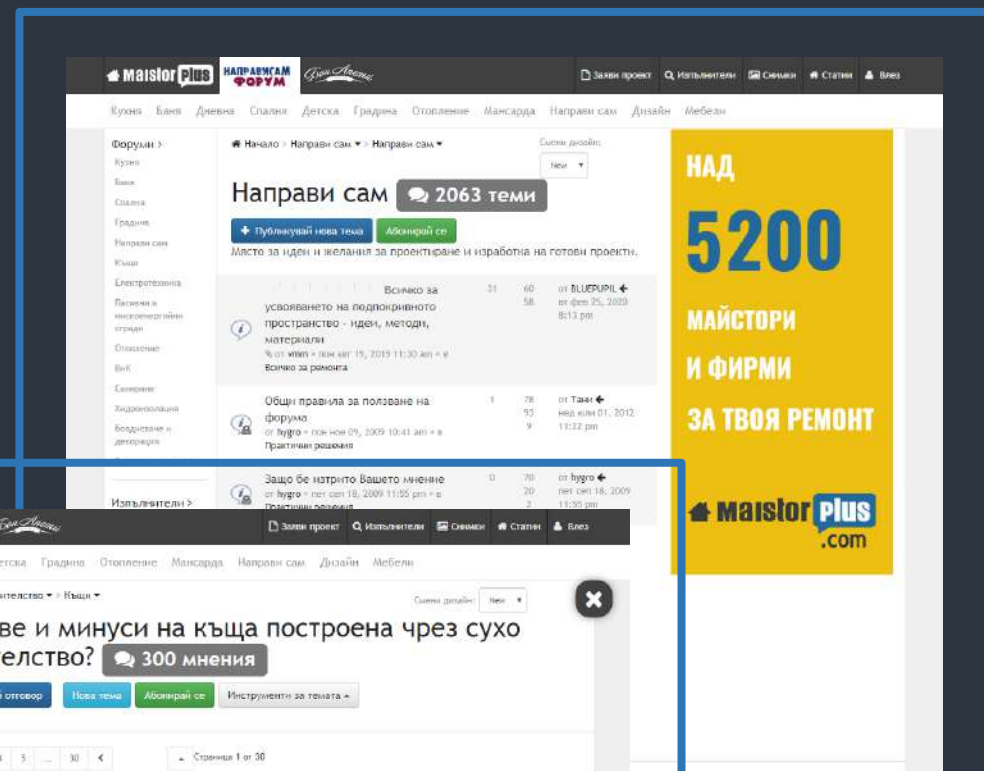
Maistor plus НАПРАВИ САМ ФОРУМ

Заяви проект Изпълнители Снимки Статии Влез

Кухня Баня Дневна Спалня Детска Градина Отопление Мансарда Направи сам Дизайн Мебели

Форуми >
Кухня
Баня
Спалня
Градина
Направи сам
Къщи
Електротехника
Пасивни и нискоенергийни сгради
Отопление
ВиК
Саниране
Хидроизолация
Бояджийски и декорация

Изпълнители >

Начало > Направи сам > Направи сам

Смени дизайн: New

Направи сам 2063 теми

Публикувай нова тема Абонирай се

Място за идеи и желания за проектиране и изработка на готови проекти.

Всичко за усвояването на подпокривното пространство - идеи, методи, материали
от vnen » пон авг 19, 2019 11:30 am » в Всичко за ремонта
31 60 58
от BLUEPUPIL
вт фев 25, 2020 8:13 pm

Общи правила за ползване на форума
от hygro » пон ное 09, 2009 10:41 am » в Практични решения
1 78 93 9
от Тани
нед юли 01, 2012 11:22 pm

Защо бе изтрито Вашето мнение
от hygro » пет сеп 18, 2009 11:55 pm » в Практични решения
0 70 20 2
от hygro
пет сеп 18, 2009 11:55 pm

НАД
5200
МАЙСТОРИ
И ФИРМИ
ЗА ТВОЯ РЕМОНТ
maistor plus .com

Заяви проект Изпълнители Снимки Статии Влез

етска Градина Отопление Мансарда Направи сам Дизайн Мебели

ителство > Къщи

Смени дизайн: New

ве и минуси на къща построена чрез сухо телство? 300 мнения

отговор Нова тема Абонирай се Инструменти за темата

4 5 ... 30
Страница 1 от 30